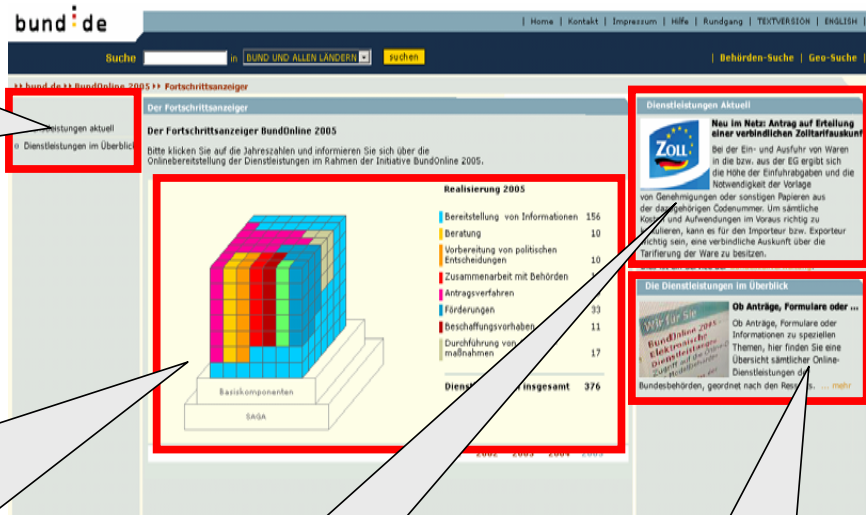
bund.de

| Home | Kontakt | Impressum | Hilfe | Rundgang | TEXTVERSION | ENGLISH |

Suche in BUND UND ALLEN LÄNDERN suchen

| Behörden-Suche | Geo-Suche |

bund.de BundOnline 2005 Fortschrittsanzeiger

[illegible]leistungen aktuell
Dienstleistungen im Überblick

Der Fortschrittsanzeiger

Der Fortschrittsanzeiger BundOnline 2005

Bitte klicken Sie auf die Jahreszahlen und informieren Sie sich über die Onlinebereitstellung der Dienstleistungen im Rahmen der Initiative BundOnline 2005.

Realisierung 2005

| | |
|---|---|
| Bereitstellung von Informationen | 156 |
| Beratung | 10 |
| Vorbereitung von politischen Entscheidungen | 10 |
| Zusammenarbeit mit Behörden | 1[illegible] |
| Antragsverfahren | |
| Förderungen | 33 |
| Beschaffungsvorhaben | 11 |
| Durchführung von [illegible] maßnahmen | 17 |
| Dienst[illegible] insgesamt | 376 |

Basiskomponenten
SAGA

2002 2003 2004 2005

Dienstleistungen Aktuell

ZOLL

Neu im Netz: Antrag auf Erteilung einer verbindlichen Zolltarifauskunf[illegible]

Bei der Ein- und Ausfuhr von Waren in die bzw. aus der EG ergibt sich die Höhe der Einfuhrabgaben und die Notwendigkeit der Vorlage von Genehmigungen oder sonstigen Papieren aus der dazugehörigen Codenummer. Um sämtliche Kost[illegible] und Aufwendungen im Voraus richtig zu k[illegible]lkulieren, kann es für den Importeur bzw. Exporteur wichtig sein, eine verbindliche Auskunft über die Tarifierung der Ware zu besitzen.

Die Dienstleistungen im Überblick

Wir für Sie
BundOnline 2005 - Elektronische Dienstleistungen

Ob Anträge, Formulare oder ...

Ob Anträge, Formulare oder Informationen zu speziellen Themen, hier finden Sie eine Übersicht sämtlicher Online-Dienstleistungen de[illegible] Bundesbehörden, geordnet nach den Ress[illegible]s. ... mehr